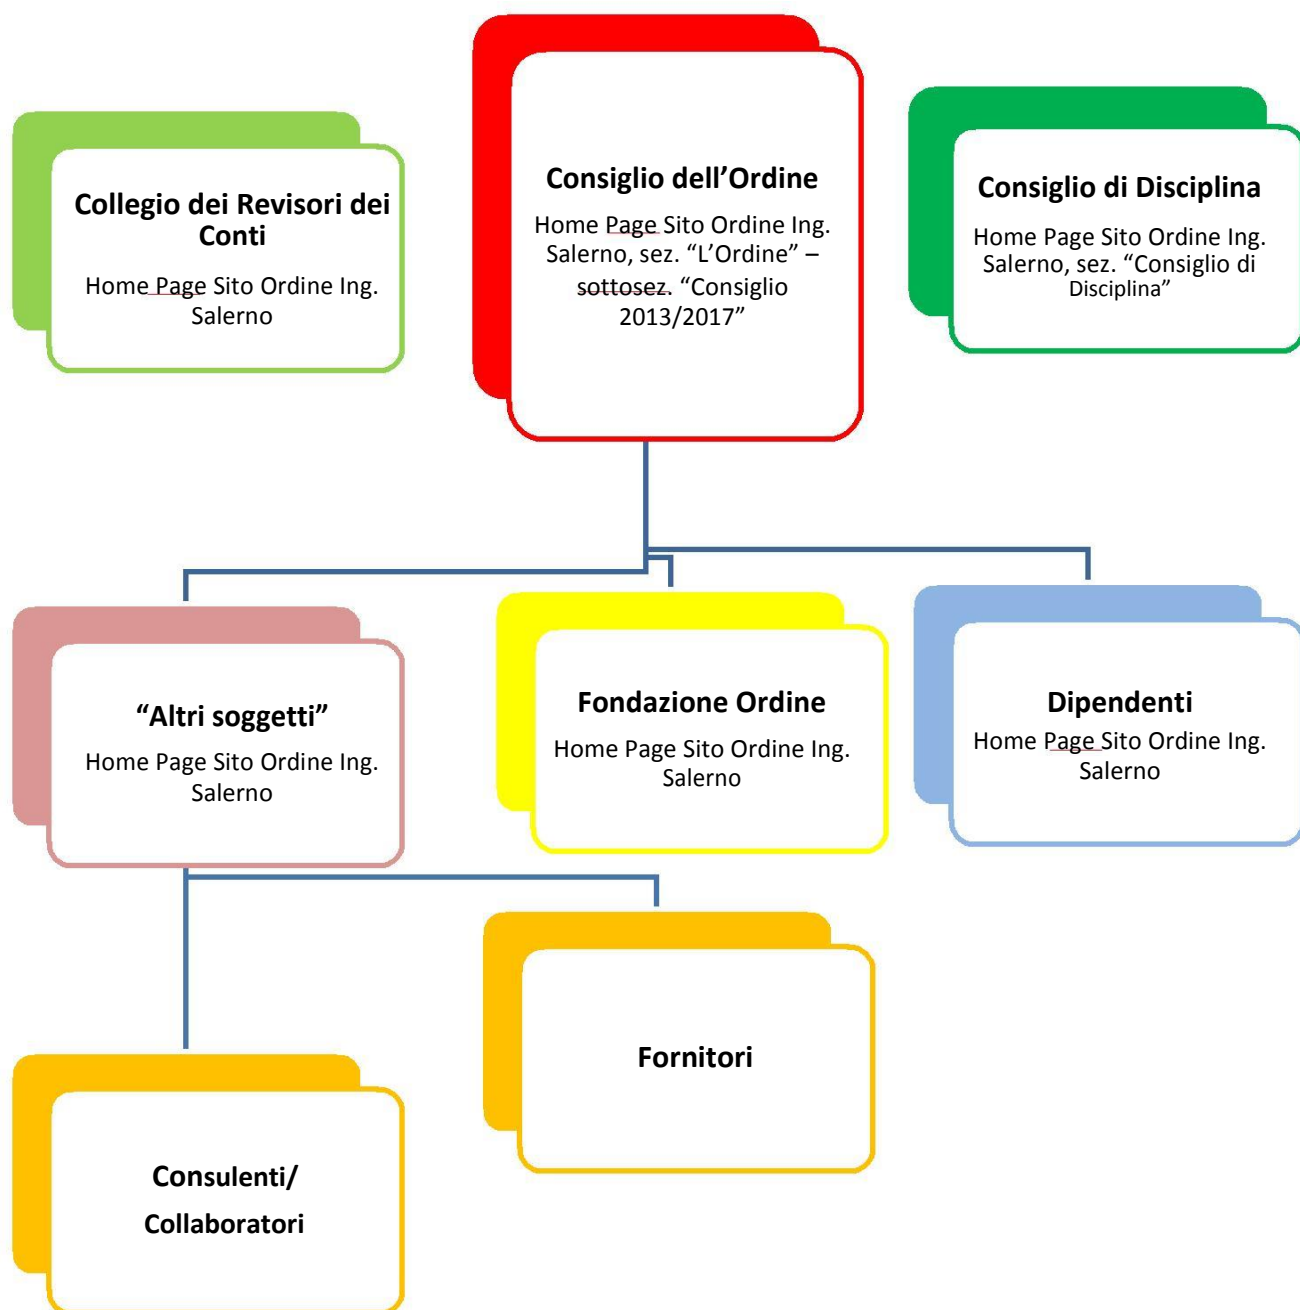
Collegio dei Revisori dei Conti

Home Page Sito Ordine Ing. Salerno

Consiglio dell’Ordine

Home Page Sito Ordine Ing. Salerno, sez. “L’Ordine” – sottosez. “Consiglio 2013/2017”

Consiglio di Disciplina

Home Page Sito Ordine Ing. Salerno, sez. “Consiglio di Disciplina”

“Altri soggetti”

Home Page Sito Ordine Ing. Salerno

Fondazione Ordine

Home Page Sito Ordine Ing. Salerno

Dipendenti

Home Page Sito Ordine Ing. Salerno

Fornitori

Consulenti/ Collaboratori